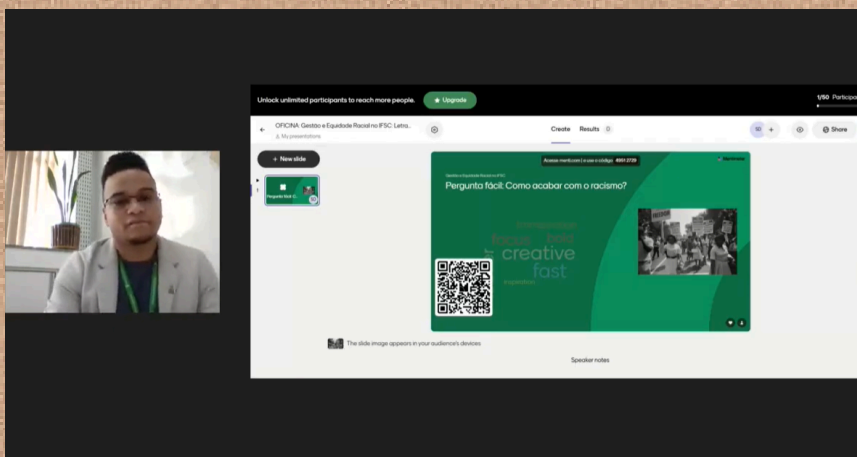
Unlock unlimited participants to reach more people.

Upgrade

1/50 Particip

OFICINA: Gestão e Equidade Racial no IFSC: Letra...

My presentations

Create

Results 0

Share

+ New slide

1

Pergunta fácil: C...

Acesse menti.com | e use o código 4951 2729

Mentimeter

Gestão e Equidade Racial no IFSC

Pergunta fácil: Como acabar com o racismo?

focus

creative

fast

inspiration

The slide image appears in your audience's devices

Speaker notes